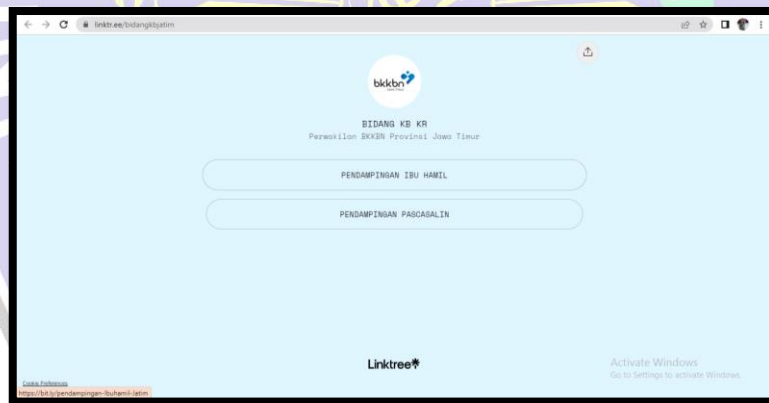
linktr.ee/bidangkbjatim

bkkbn

BIDANG KB KR

Perwakilan BKKBN Provinsi Jawa Timur

PENDAMPINGAN IBU HAMIL

PENDAMPINGAN PASCASALIN

Linktree*

Activate Windows
Go to Settings to activate Windows.

Cookie Preferences
https://bit.ly/pendampingan-Ibuhamil-Jatim